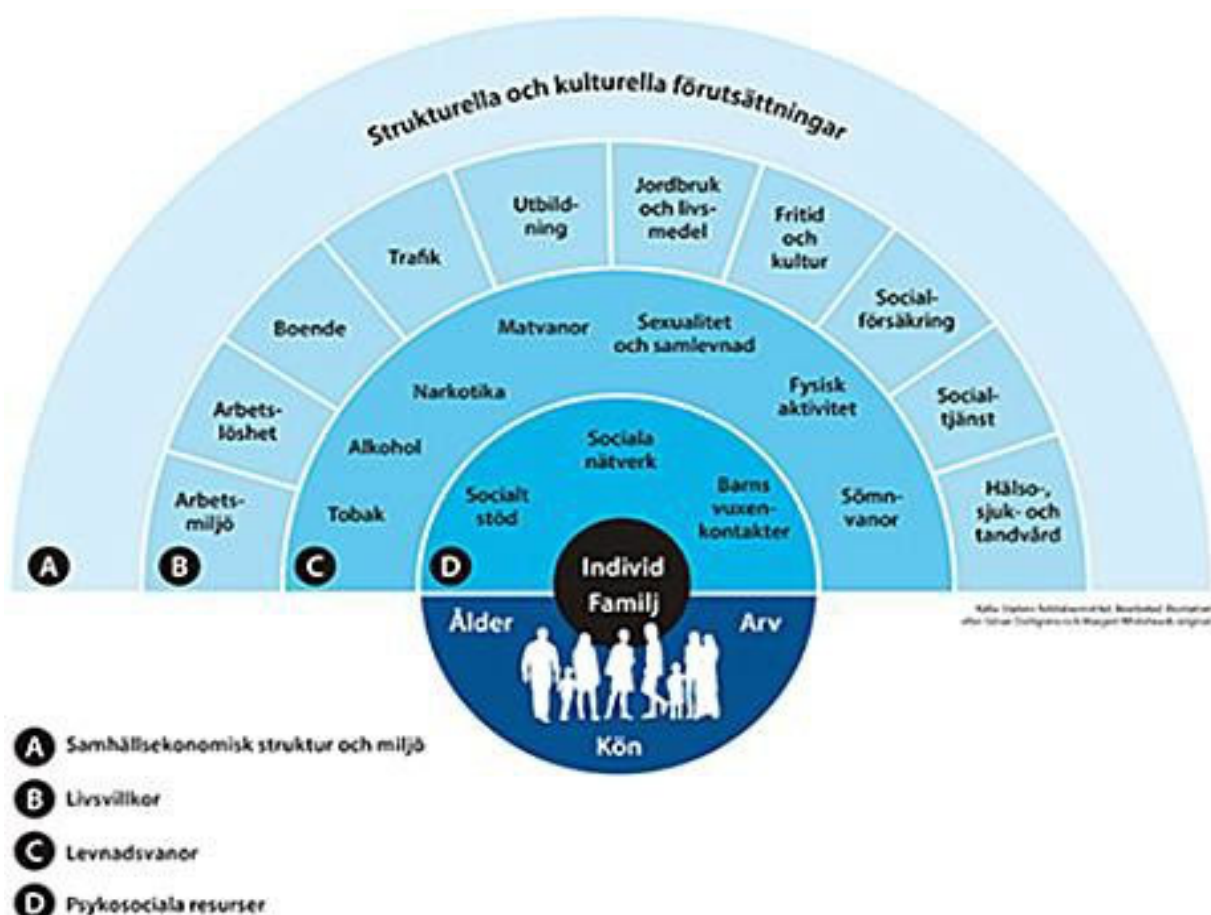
Strukturella och kulturella förutsättningar

Arbetsmiljö
Arbetslöshet
Boende
Trafik
Utbildning
Jordbruk och livsmedel
Fritid och kultur
Socialförsäkring
Socialtjänst
Hälso-, sjuk- och tandvård

Tobak
Alkohol
Narkotika
Matvanor
Sexualitet och samlevnad
Fysisk aktivitet
Sömnvanor

Socialt stöd
Sociala nätverk
Barns vuxenkontakter

Individ
Familj
Ålder
Arv
Kön

A
B
C
D

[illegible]

A Samhällsekonomisk struktur och miljö
B Livsvillkor
C Levnadsvanor
D Psykosociala resurser